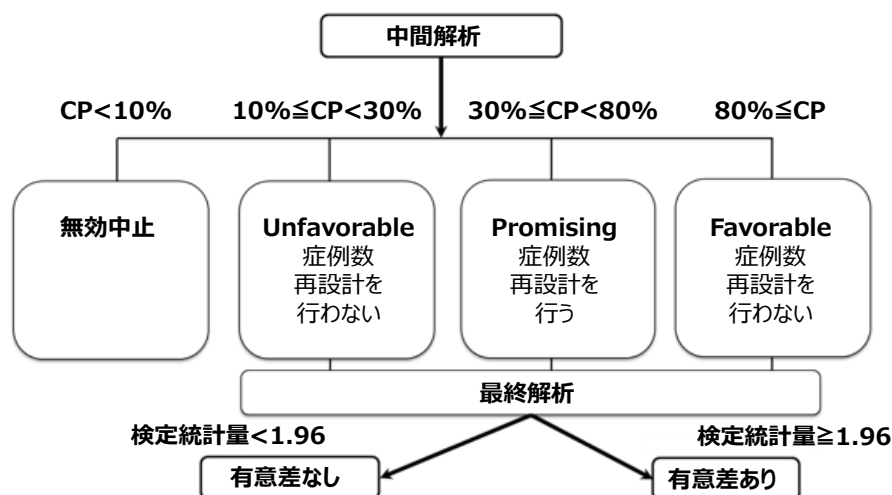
中間解析

CP<10%

10%≦CP<30%

30%≦CP<80%

80%≦CP

無効中止

Unfavorable
症例数
再設計を
行わない

Promising
症例数
再設計を
行う

Favorable
症例数
再設計を
行わない

最終解析

検定統計量<1.96

検定統計量≧1.96

有意差なし

有意差あり